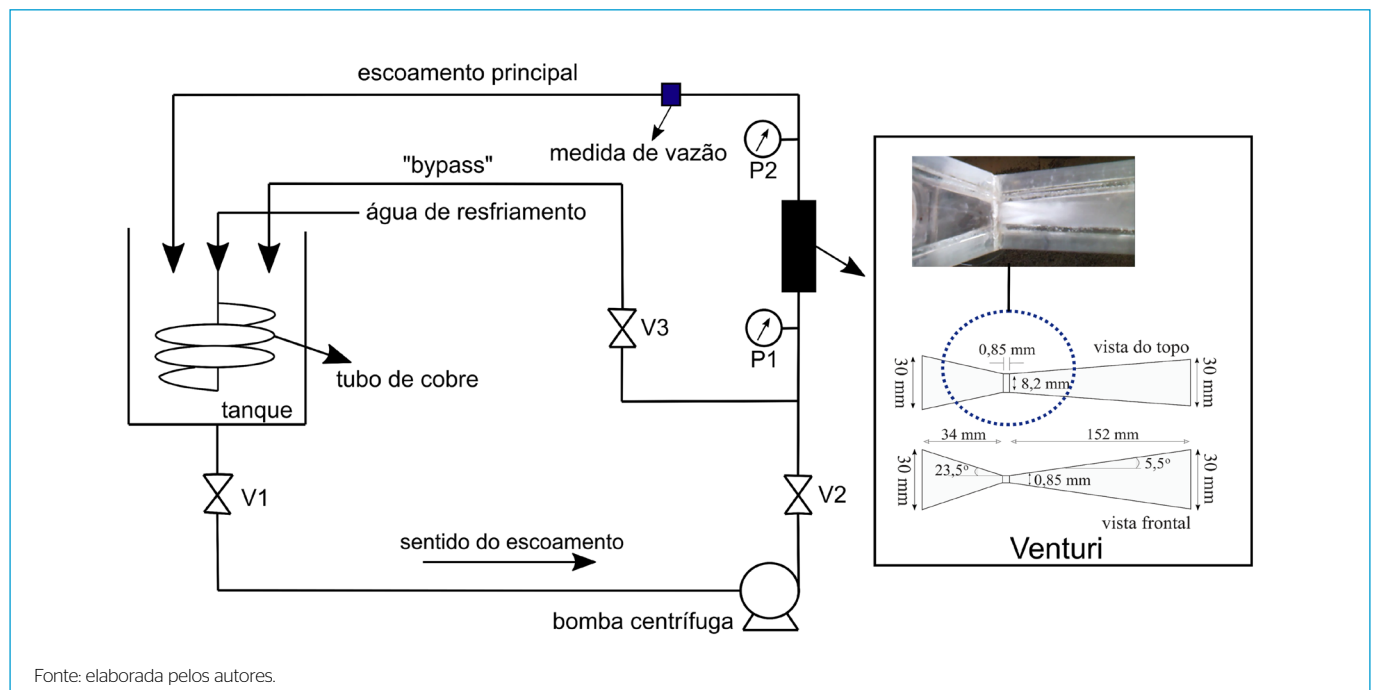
escoamento principal

medida de vazão

P2

"bypass"

água de resfriamento

V3

P1

tubo de cobre

tanque

V1

V2

sentido do escoamento

bomba centrífuga

0,85 mm

vista do topo

30 mm

8,2 mm

30 mm

34 mm

152 mm

30 mm

23,5°

5,5°

0,85 mm

30 mm

vista frontal

Venturi

Fonte: elaborada pelos autores.